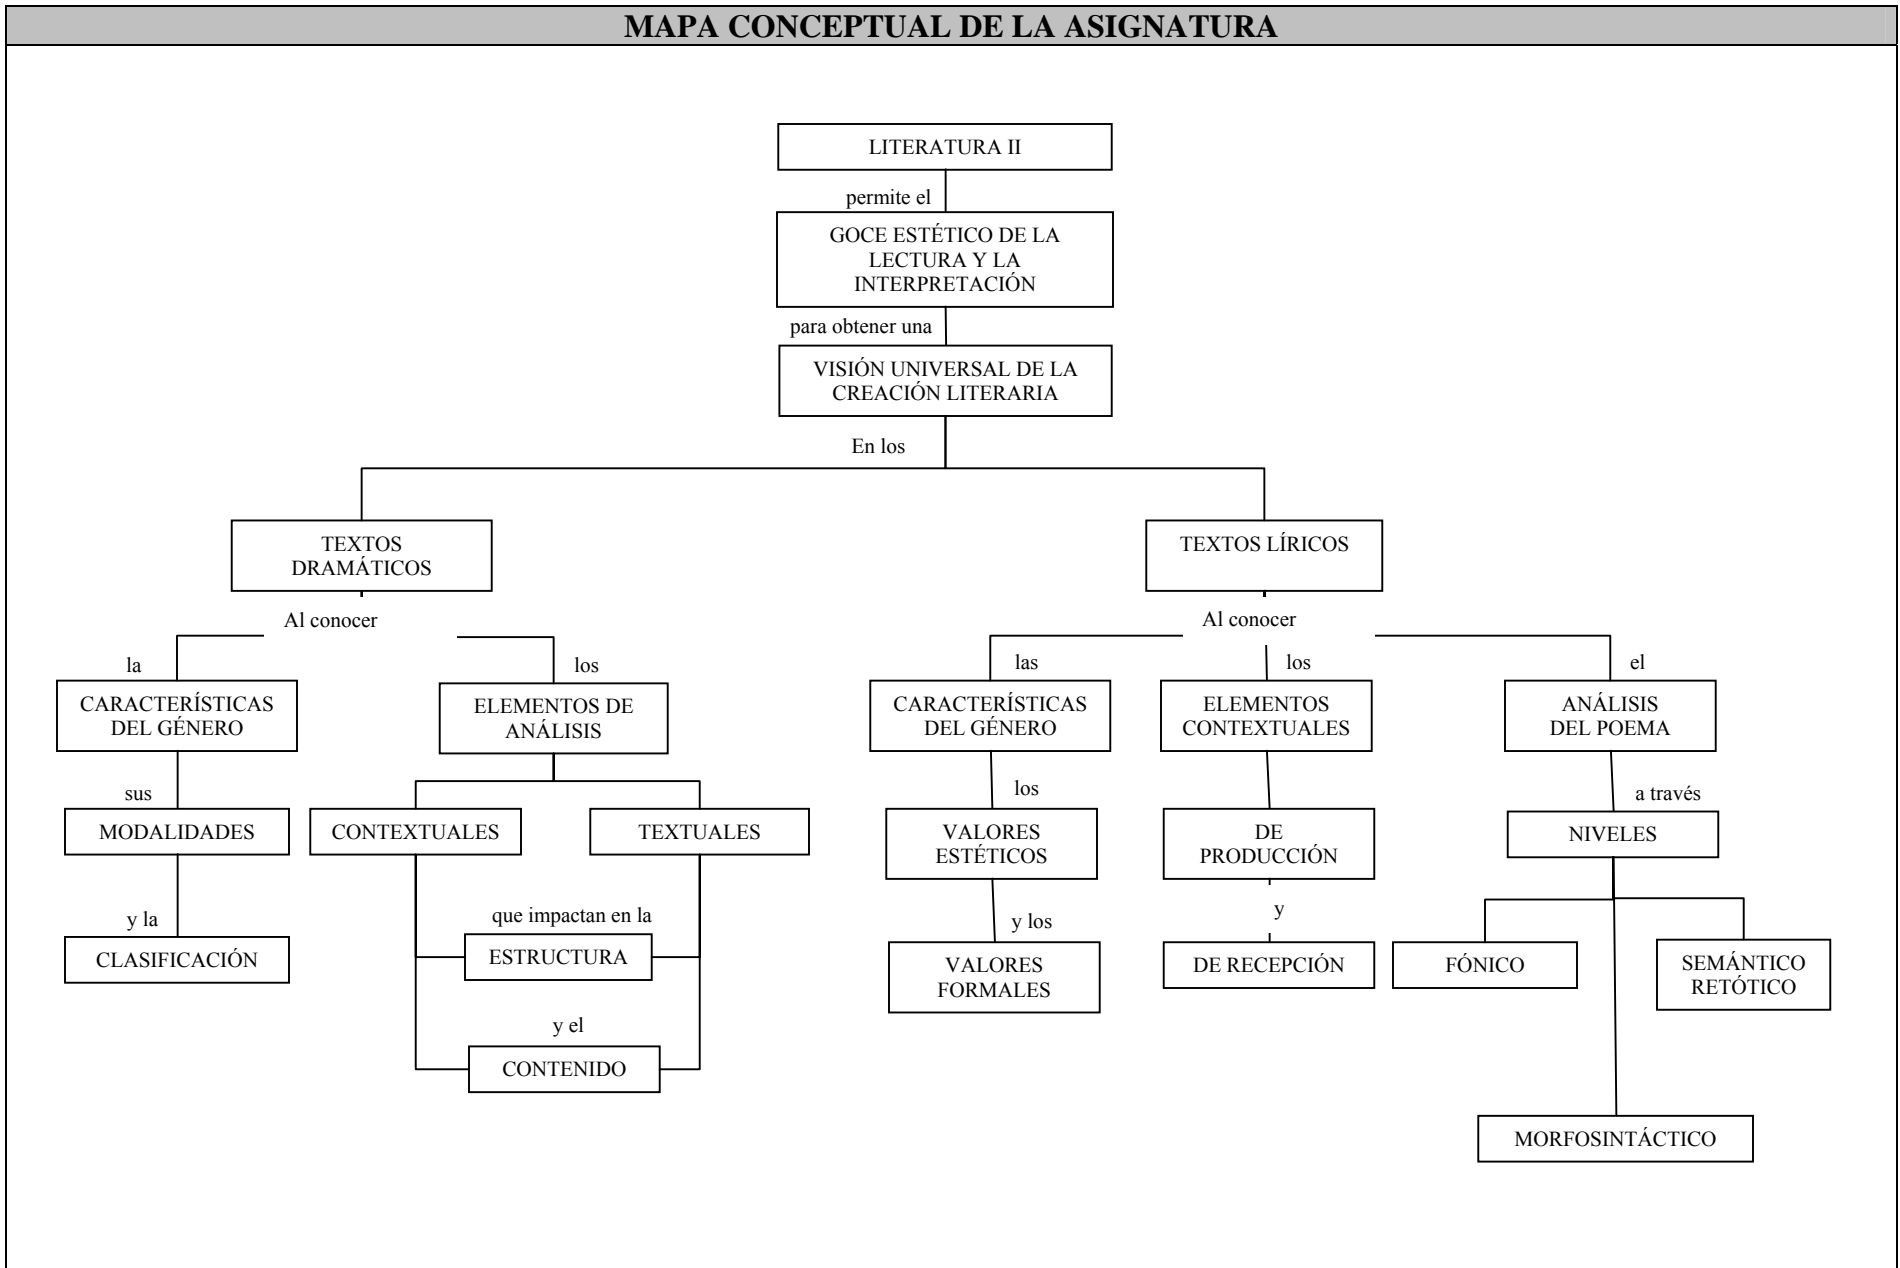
MAPA CONCEPTUAL DE LA ASIGNATURA

LITERATURA II

permite el

GOCE ESTÉTICO DE LA LECTURA Y LA INTERPRETACIÓN

para obtener una

VISIÓN UNIVERSAL DE LA CREACIÓN LITERARIA

En los

TEXTOS DRAMÁTICOS

Al conocer

la

CARACTERÍSTICAS DEL GÉNERO

sus

MODALIDADES

y la

CLASIFICACIÓN

los

ELEMENTOS DE ANÁLISIS

CONTEXTUALES

TEXTUALES

que impactan en la

ESTRUCTURA

y el

CONTENIDO

TEXTOS LÍRICOS

Al conocer

las

CARACTERÍSTICAS DEL GÉNERO

los

VALORES ESTÉTICOS

y los

VALORES FORMALES

los

ELEMENTOS CONTEXTUALES

DE PRODUCCIÓN

y

DE RECEPCIÓN

el

ANÁLISIS DEL POEMA

a través

NIVELES

FÓNICO

SEMÁNTICO RETÓTICO

MORFOSINTÁCTICO